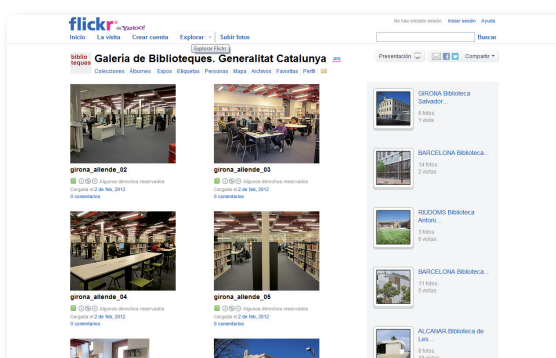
flickr from YAHOO!

No has iniciado sesión Iniciar sesión Ayuda

Inicio La visita Crear cuenta Explorar Subir fotos

Explorar Flickr

Buscar

biblio teques Galeria de Biblioteques. Generalitat Catalunya pro

Colecciones | Álbumes | Grupos | Etiquetas | Personas | Mapa | Archivos | Favoritas | Perfil

Presentación Compartir

girona_allende_02
Algunos derechos reservados
Cargada el 2 de feb, 2012
0 comentarios

girona_allende_03
Algunos derechos reservados
Cargada el 2 de feb, 2012
0 comentarios

girona_allende_04
Algunos derechos reservados
Cargada el 2 de feb, 2012
0 comentarios

girona_allende_05
Algunos derechos reservados
Cargada el 2 de feb, 2012
0 comentarios

GIRONA Biblioteca Salvador...
6 fotos
1 visita

BARCELONA Biblioteca...
14 fotos
2 visitas

RIUDOMS Biblioteca Antoni...
3 fotos
6 visitas

BARCELONA Biblioteca...
11 fotos
6 visitas

ALCANAR Biblioteca de Les...
6 fotos
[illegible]